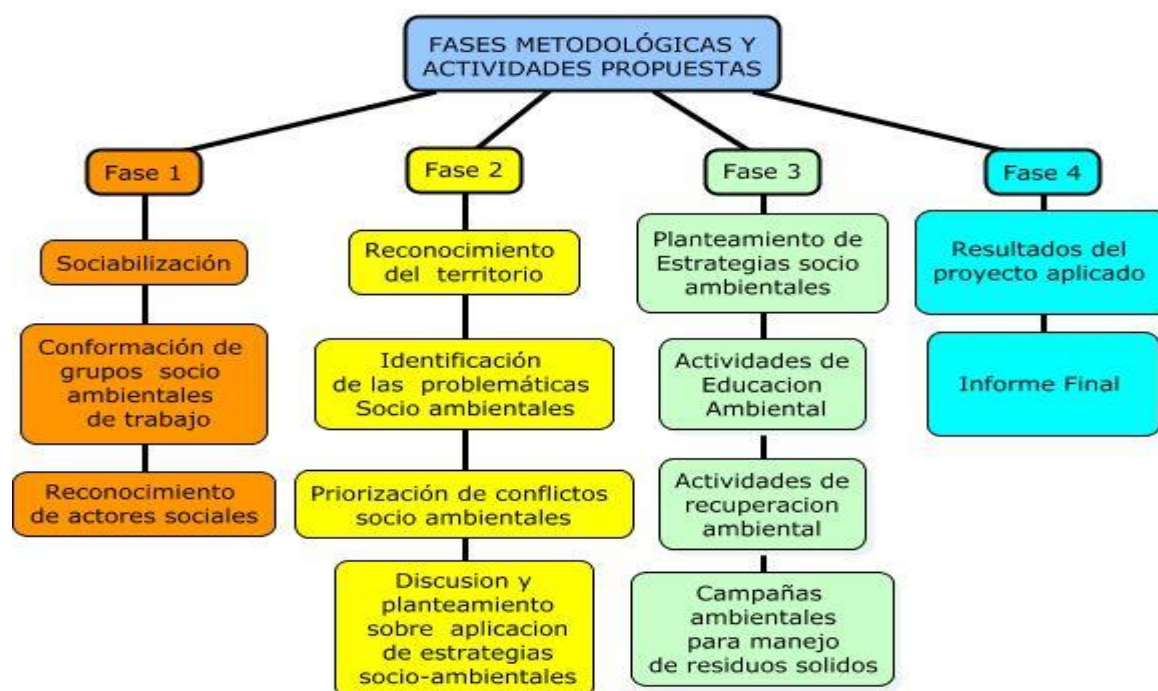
FASES METODOLÓGICAS Y ACTIVIDADES PROPUESTAS

Fase 1

Sociabilización

Conformación de grupos socio ambientales de trabajo

Reconocimiento de actores sociales

Fase 2

Reconocimiento del territorio

Identificación de las problemáticas Socio ambientales

Priorización de conflictos socio ambientales

Discusion y planteamiento sobre aplicacion de estrategias socio-ambientales

Fase 3

Planteamiento de Estrategias socio ambientales

Actividades de Educacion Ambiental

Actividades de recuperacion ambiental

Campañas ambientales para manejo de residuos solidos

Fase 4

Resultados del proyecto aplicado

Informe Final